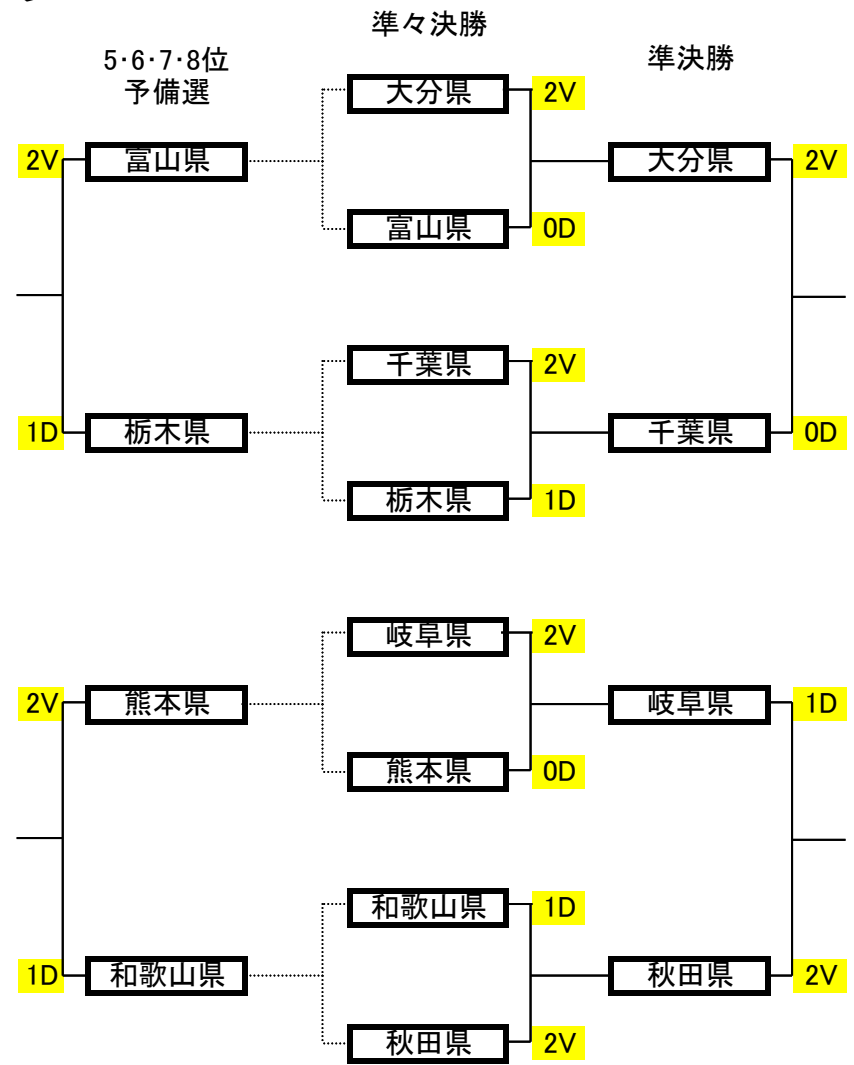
準々決勝

5·6·7·8位
予備選

準決勝

大分県 2V
2V 富山県
富山県 0D
大分県 2V

千葉県 2V
1D 栃木県
栃木県 1D
千葉県 0D

岐阜県 2V
2V 熊本県
熊本県 0D
岐阜県 1D

和歌山県 1D
1D 和歌山県
秋田県 2V
秋田県 2V